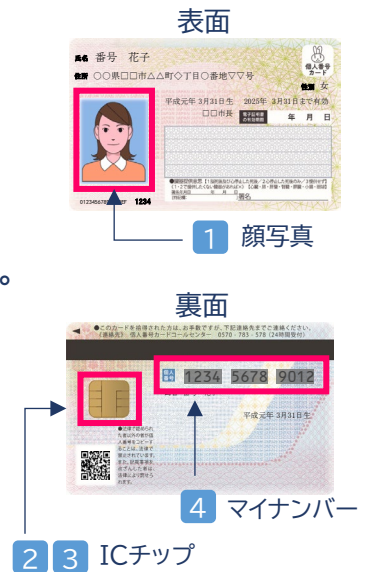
表面

氏名 番号 花子

住所 ○○県□□市△△町◇丁目○番地▽▽号

個人番号カード

性別 女

平成元年 3月31日生 2025年 3月31日まで有効

□□市長

年 月 日

0123456789AB 1234

1 顔写真

。

裏面

●このカードを拾得された方は、お手数ですが、下記連絡先までご連絡ください。（連絡先） 個人番号カードコールセンター 0570・783・578（24時間受付）

1234 5678 9012

平成元年 3月31日生

4 マイナンバー

2 3 ICチップ